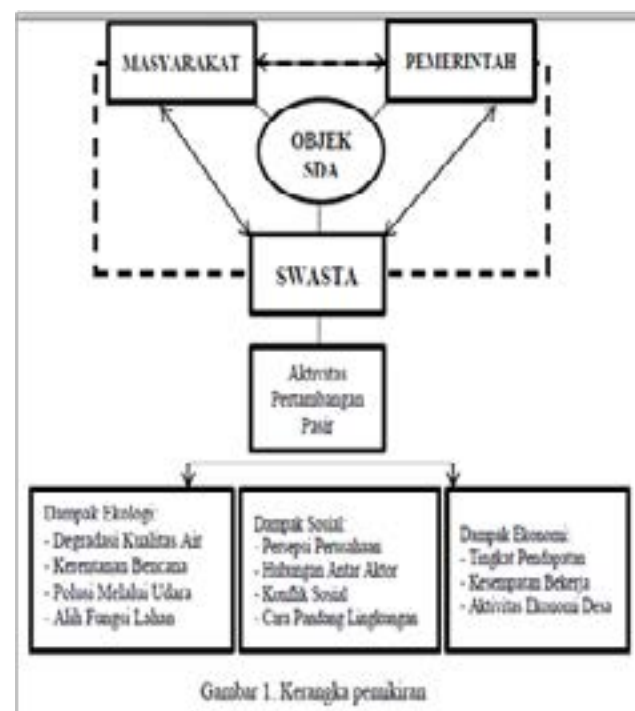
MASYARAKAT

PEMERINTAH

OBJEK SDA

SWASTA

Aktivitas Pertambangan Pasir

Dampak Ekologi:
- Degradasi Kualitas Air
- Kerentanan Bencana
- Polusi Melalui Udara
- Alih Fungsi Lahan

Dampak Sosial:
- Persepsi Perusahaan
- Hubungan Antar Aktor
- Konflik Sosial
- Cara Pandang Lingkungan

Dampak Ekonomi:
- Tingkat Pendapatan
- Kesempatan Bekerja
- Aktivitas Ekonomi Desa

Gambar 1. Kerangka pemikiran